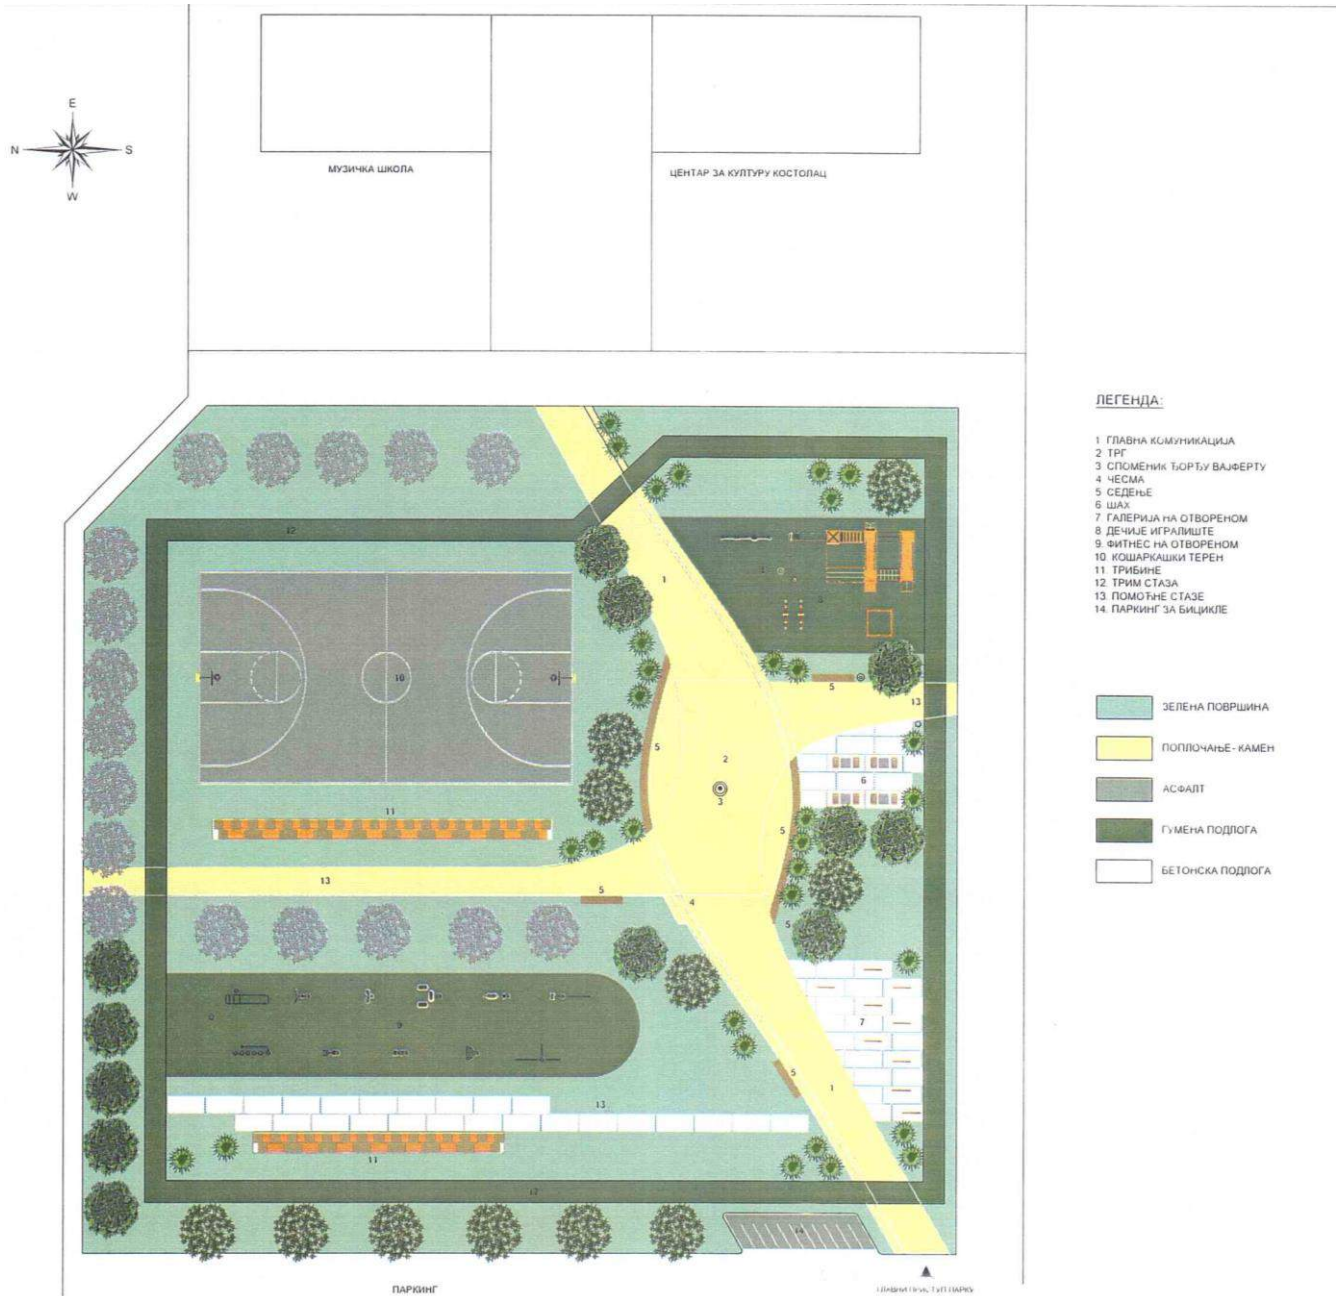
E
N
S
W

МУЗИЧКА ШКОЛА

ЦЕНТАР ЗА КУЛТУРУ КОСТОЛАЦ

ЛЕГЕНДА:

1 ГЛАВНА КОМУНИКАЦИЈА
2 ТРГ
3 СПОМЕНИК ЂОРЂУ ВАЈФЕРТУ
4 ЧЕСМА
5 СЕДЕЊЕ
6 ШАХ
7 ГАЛЕРИЈА НА ОТВОРЕНОМ
8 ДЕЧИЈЕ ИГРАЛИШТЕ
9 ФИТНЕС НА ОТВОРЕНОМ
10 КОШАРКАШКИ ТЕРЕН
11 ТРИБИНЕ
12 ТРИМ СТАЗА
13 ПОМОЋНЕ СТАЗЕ
14 ПАРКИНГ ЗА БИЦИКЛЕ

ЗЕЛЕНА ПОВРШИНА
ПОПЛОЧАЊЕ - КАМЕН
АСФАЛТ
ГУМЕНА ПОДЛОГА
БЕТОНСКА ПОДЛОГА

12
1
8
10
5
2
3
5
13
6
11
13
5
4
5
9
7
5
1
13
11
12
14

ПАРКИНГ

ГЛАВНИ ПРИСТУП ПАРКУ